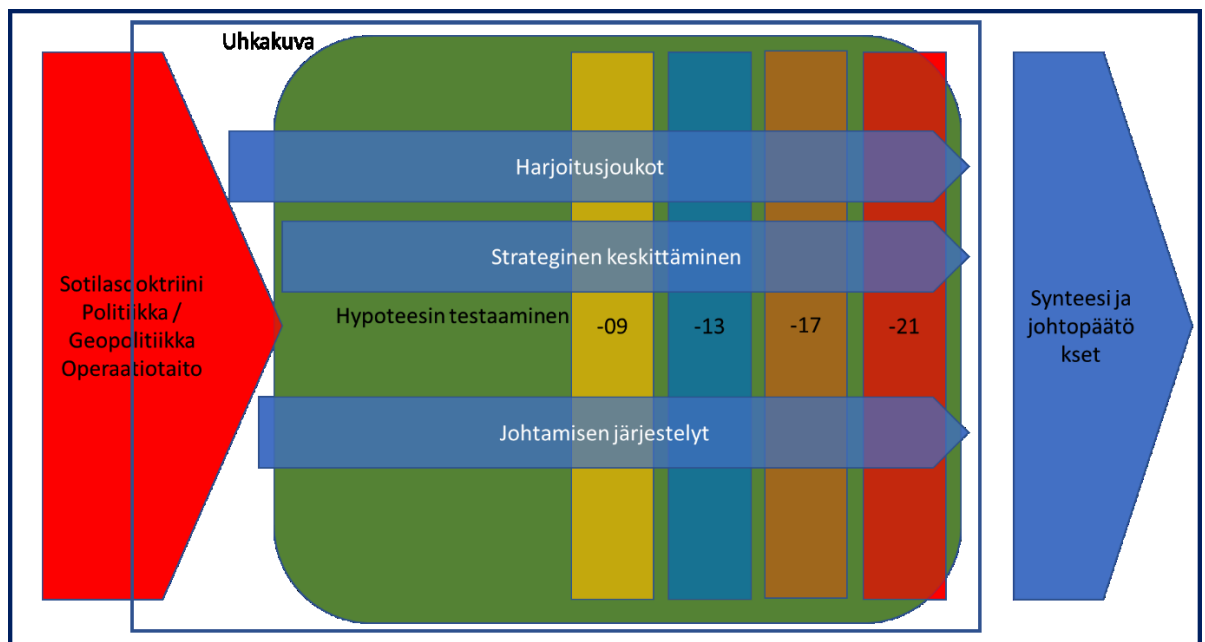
Uhkakuva

Harjoitusjoukot

Strateginen keskittäminen

Sotilasdoktriini
Politiikka /
Geopolitiikka
Operaatiotaito

Hypoteesin testaaminen

-09

-13

-17

-21

Johtamisen järjestelyt

Synteesi ja johtopäätökset